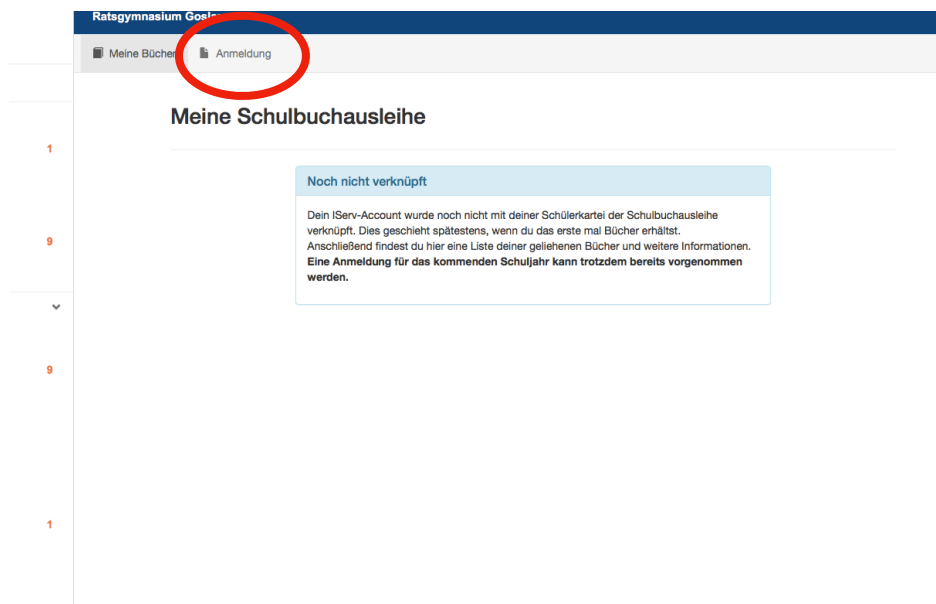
Ratsgymnasium Gosl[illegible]

Meine Bücher Anmeldung

1

9

9

1

Meine Schulbuchausleihe

Noch nicht verknüpft

Dein IServ-Account wurde noch nicht mit deiner Schülerkartei der Schulbuchausleihe verknüpft. Dies geschieht spätestens, wenn du das erste mal Bücher erhältst. Anschließend findest du hier eine Liste deiner geliehenen Bücher und weitere Informationen. **Eine Anmeldung für das kommenden Schuljahr kann trotzdem bereits vorgenommen werden.**